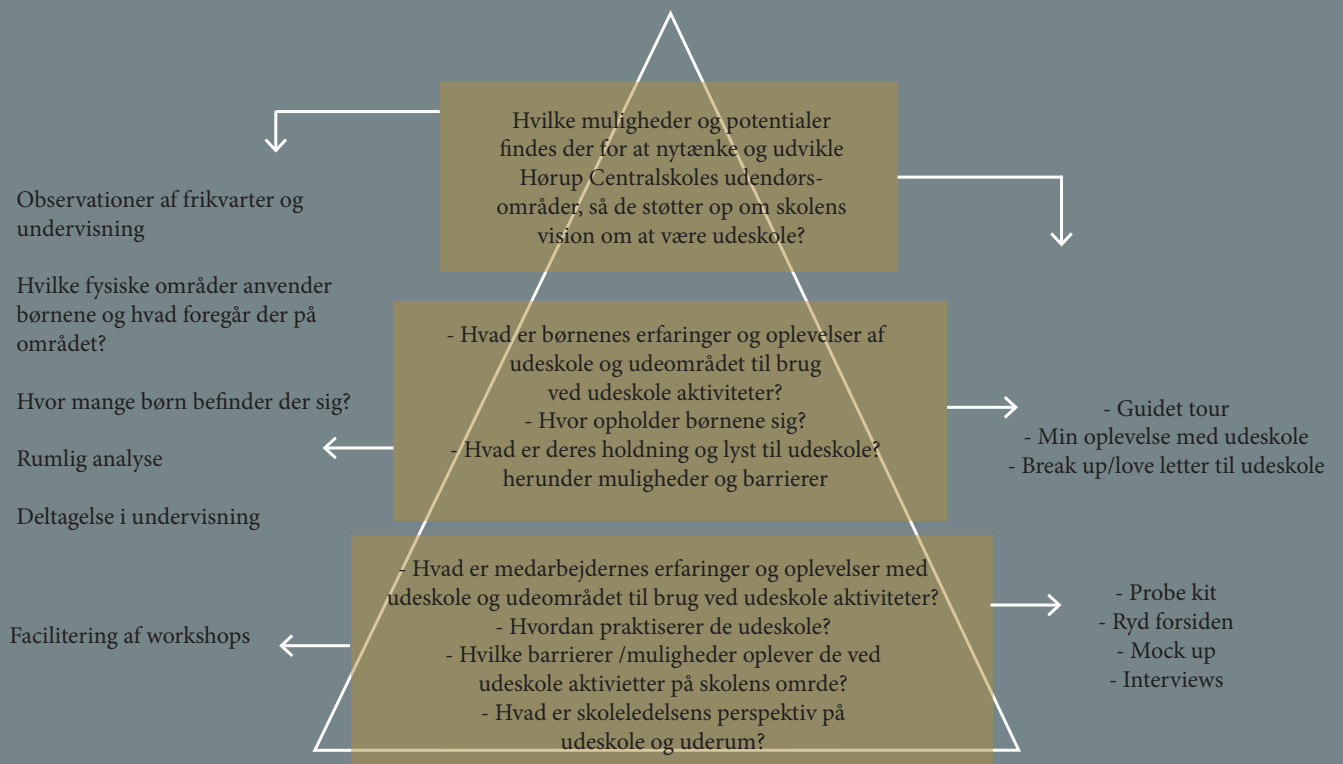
Hvilke muligheder og potentialer findes der for at nytænke og udvikle Hørup Centralskoles udendørs-områder, så de støtter op om skolens vision om at være udeskole?

Observationer af frikvarter og undervisning

Hvilke fysiske områder anvender børnene og hvad foregår der på området?

Hvor mange børn befinder der sig?

Rumlig analyse

Deltagelse i undervisning

- Hvad er børnenes erfaringer og oplevelser af udeskole og udeområdet til brug ved udeskole aktiviteter?
- Hvor opholder børnene sig?
- Hvad er deres holdning og lyst til udeskole? herunder muligheder og barrierer

- Guidet tour
- Min oplevelse med udeskole
- Break up/love letter til udeskole

Facilitering af workshops

- Hvad er medarbejdernes erfaringer og oplevelser med udeskole og udeområdet til brug ved udeskole aktiviteter?
- Hvordan praktiserer de udeskole?
- Hvilke barrierer /muligheder oplever de ved udeskole aktivietter på skolens omrde?
- Hvad er skoleledelsens perspektiv på udeskole og uderum?

- Probe kit
- Ryd forsiden
- Mock up
- Interviews